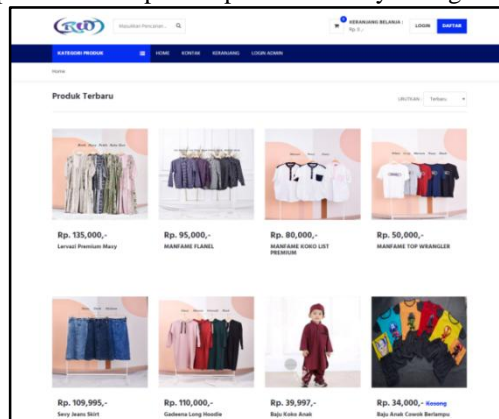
RED

Masukkan Pencarian... 

0

KERANJANG BELANJA : Rp. 0,-

LOGIN

DAFTAR

KATEGORI PRODUK

HOME

KONTAK

KERANJANG

LOGIN ADMIN

Home

Produk Terbaru

URUTKAN

Terbaru

Rp. 135,000,-
Lervazi Premium Maxy

Rp. 95,000,-
MANFAME FLANEL

Rp. 80,000,-
MANFAME KOKO LIST PREMIUM

Rp. 50,000,-
MANFAME TOP WRANGLER

Rp. 109,995,-
Sery Jeans Skirt

Rp. 110,000,-
Gadeena Long Hoodie

Rp. 39,997,-
Baju Koko Anak

Rp. 34,000,- Kosong
Baju Anak Cowok Berlampu